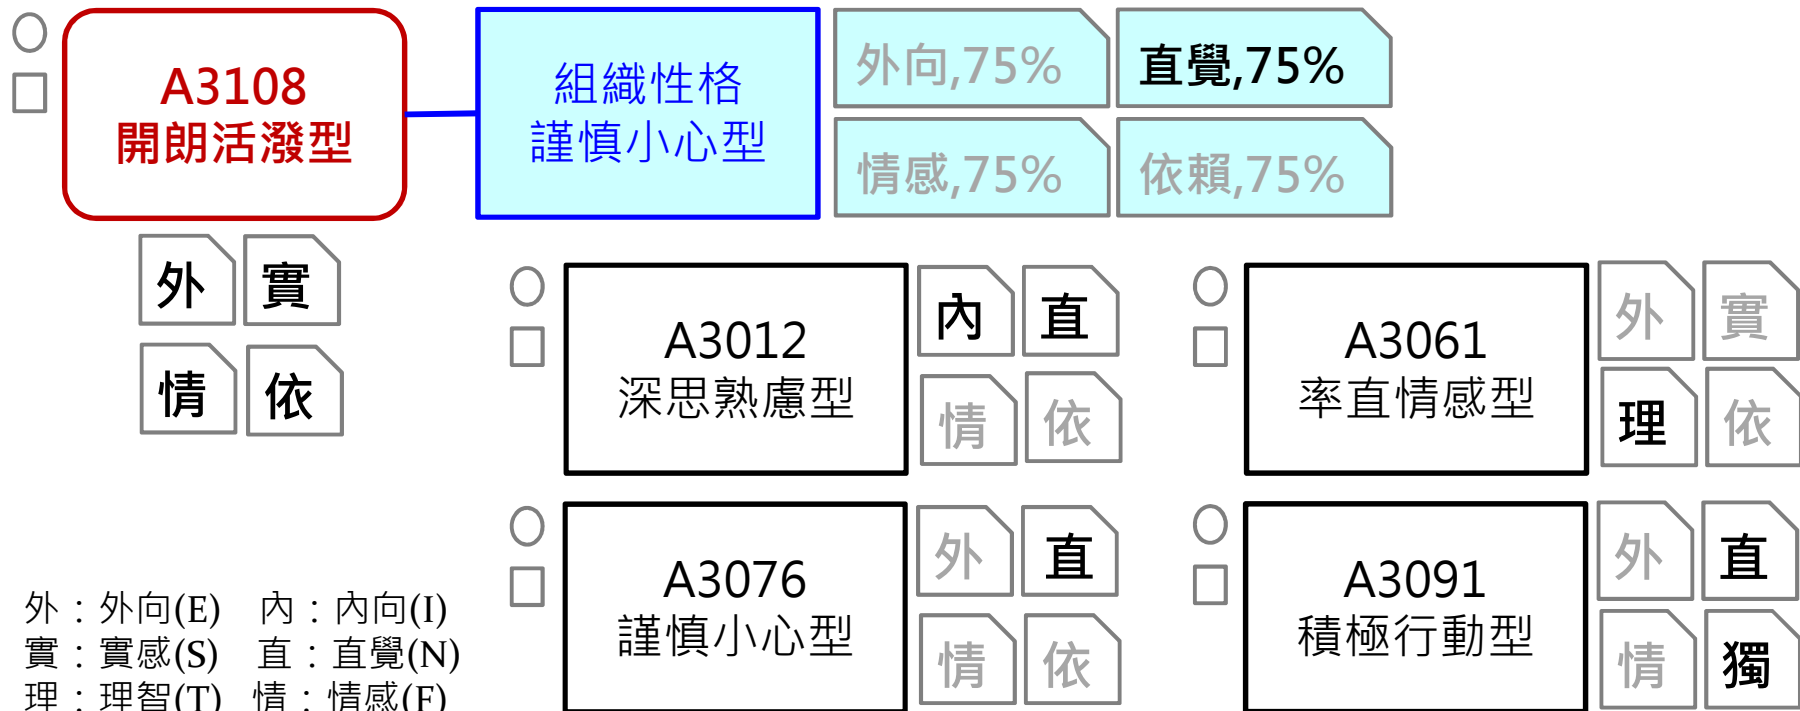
A3108
開朗活潑型

組織性格
謹慎小心型

外向,75%

直覺,75%

情感,75%

依賴,75%

外 實
情 依

A3012
深思熟慮型

內 直
情 依

A3061
率直情感型

外 實
理 依

A3076
謹慎小心型

外 直
情 依

A3091
積極行動型

外 直
情 獨

外：外向(E) 內：內向(I)
實：實感(S) 直：直覺(N)
理：理智(T) 情：情感(F)